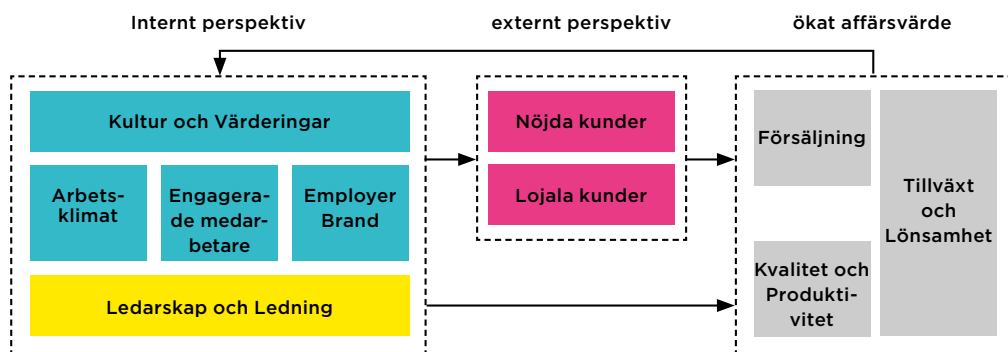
Internt perspektiv

externt perspektiv

ökat affärsvärde

Kultur och Värderingar

Arbetsklimat

Engagerade medarbetare

Employer Brand

Ledarskap och Ledning

Nöjda kunder

Lojala kunder

Försäljning

Kvalitet och Produktivitet

Tillväxt och Lönsamhet